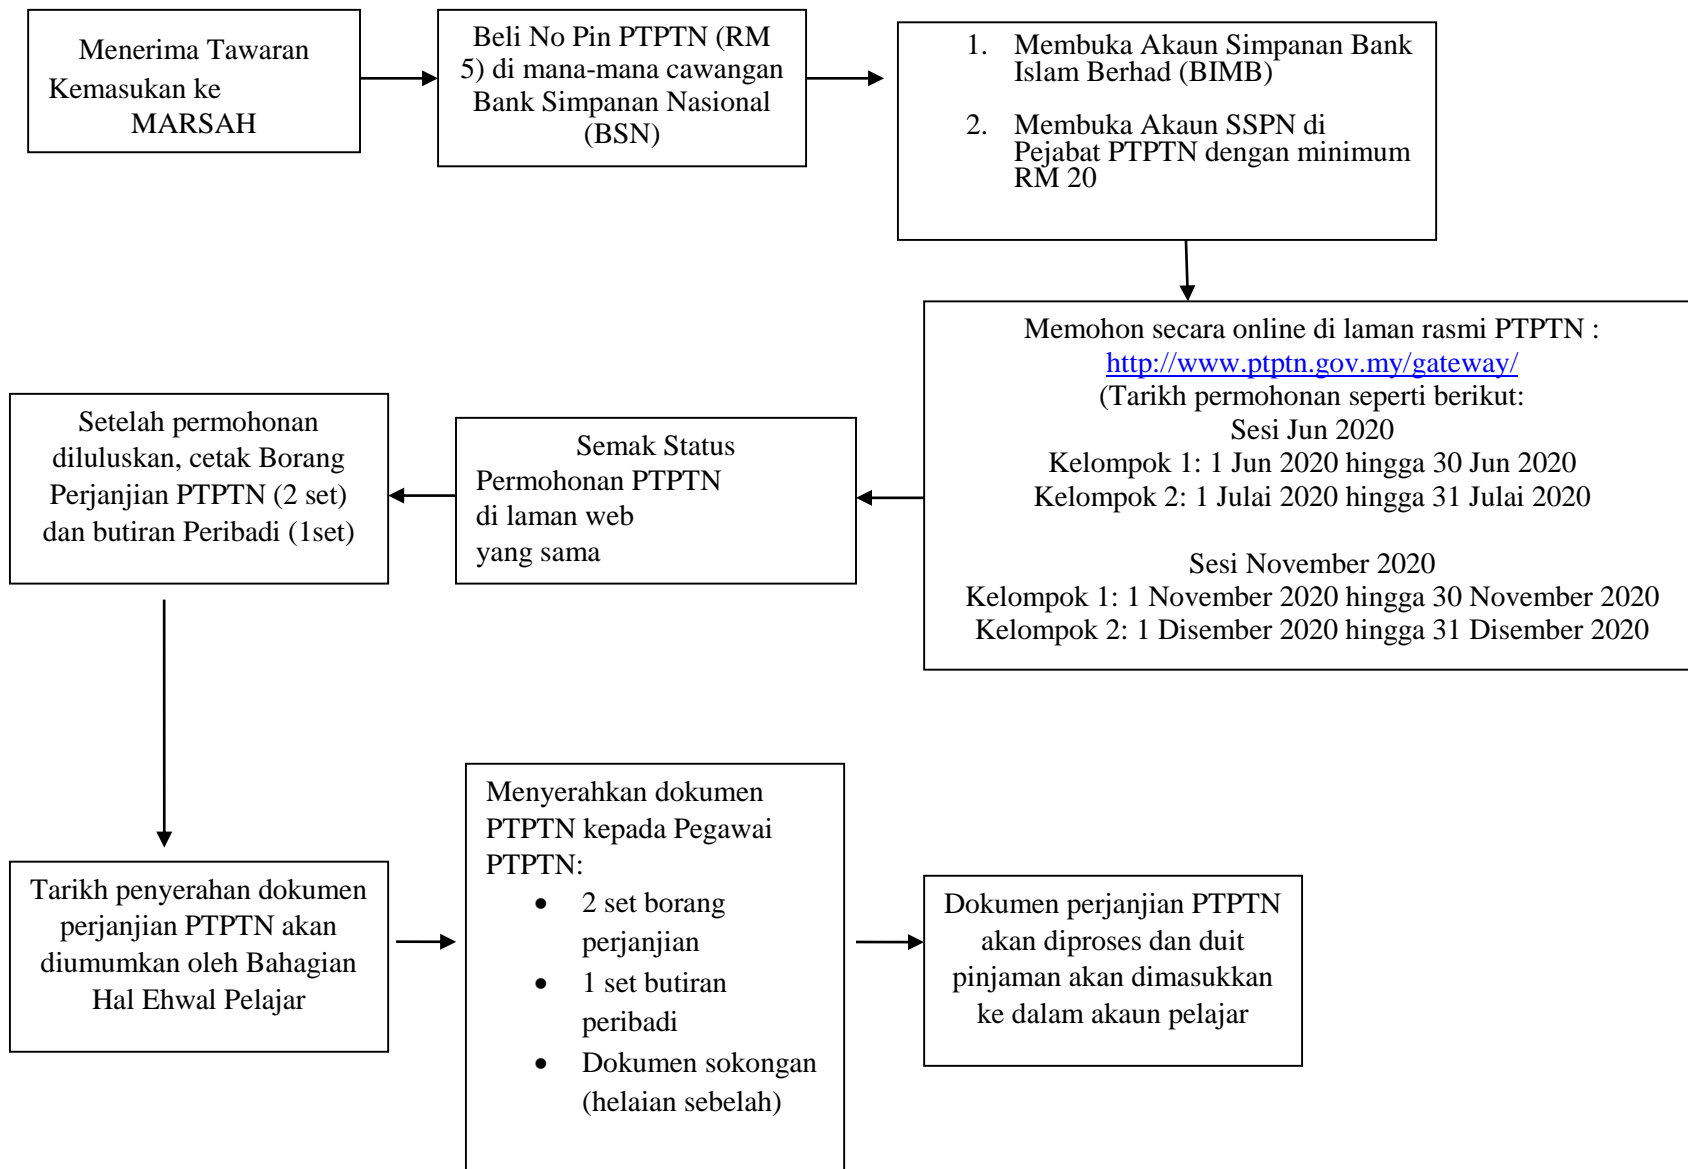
Menerima Tawaran Kemasukan ke MARSAH

Beli No Pin PTPTN (RM 5) di mana-mana cawangan Bank Simpanan Nasional (BSN)

1. Membuka Akaun Simpanan Bank Islam Berhad (BIMB)

2. Membuka Akaun SSPN di Pejabat PTPTN dengan minimum RM 20

Memohon secara online di laman rasmi PTPTN :
http://www.ptptn.gov.my/gateway/
(Tarikh permohonan seperti berikut:
Sesi Jun 2020
Kelompok 1: 1 Jun 2020 hingga 30 Jun 2020
Kelompok 2: 1 Julai 2020 hingga 31 Julai 2020

Sesi November 2020
Kelompok 1: 1 November 2020 hingga 30 November 2020
Kelompok 2: 1 Disember 2020 hingga 31 Disember 2020

Semak Status Permohonan PTPTN di laman web yang sama

Setelah permohonan diluluskan, cetak Borang Perjanjian PTPTN (2 set) dan butiran Peribadi (1set)

Tarikh penyerahan dokumen perjanjian PTPTN akan diumumkan oleh Bahagian Hal Ehwal Pelajar

Menyerahkan dokumen PTPTN kepada Pegawai PTPTN:
- 2 set borang perjanjian
- 1 set butiran peribadi
- Dokumen sokongan (helaian sebelah)

Dokumen perjanjian PTPTN akan diproses dan duit pinjaman akan dimasukkan ke dalam akaun pelajar